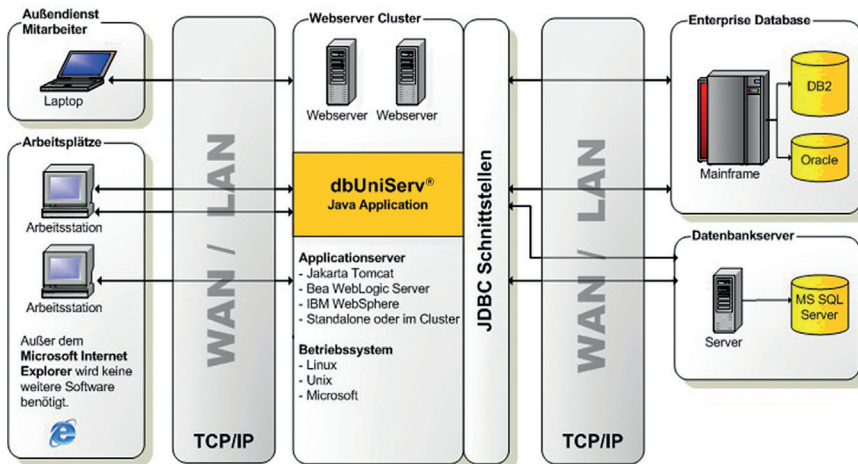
Außendienst Mitarbeiter

Laptop

Arbeitsplätze

Arbeitsstation

Arbeitsstation

Außer dem **Microsoft Internet Explorer** wird keine weitere Software benötigt.

WAN / LAN

TCP/IP

Webserver Cluster

Webserver

Webserver

dbUniServ®
Java Application

Applicationserver
- Jakarta Tomcat
- Bea WebLogic Server
- IBM WebSphere
- Standalone oder im Cluster

Betriebssystem
- Linux
- Unix
- Microsoft

JDBC Schnittstellen

WAN / LAN

TCP/IP

Enterprise Database

Mainframe

DB2

Oracle

Datenbankserver

Server

MS SQL Server